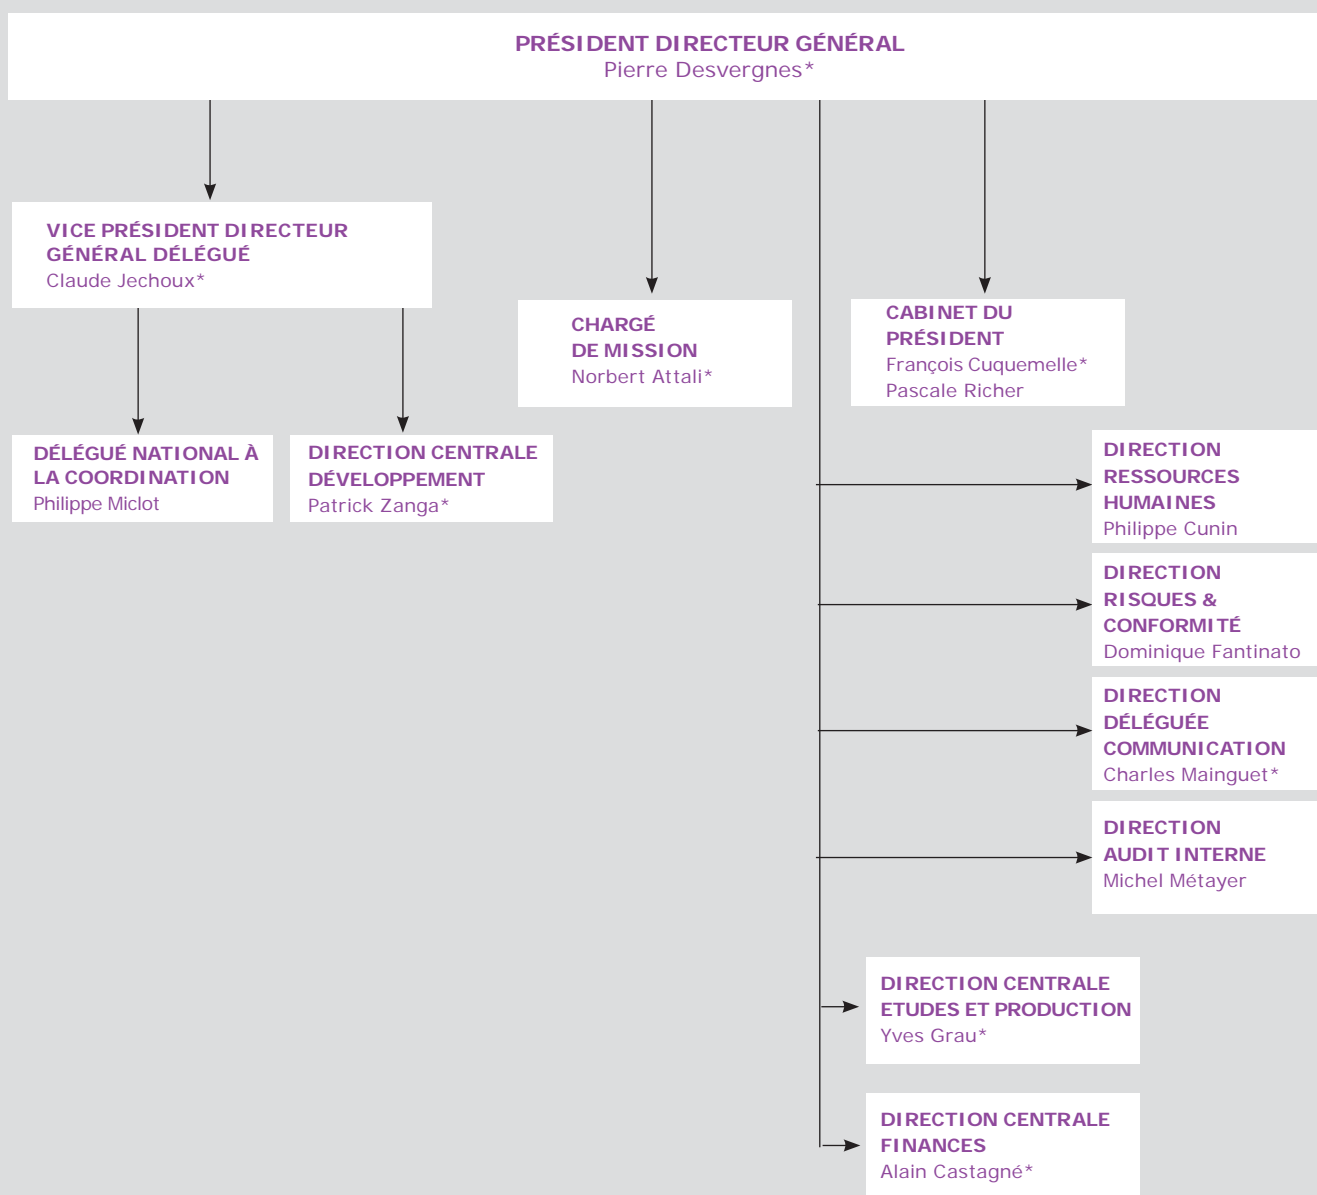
PRÉSIDENT DIRECTEUR GÉNÉRAL
Pierre Desvergnes*

VICE PRÉSIDENT DIRECTEUR GÉNÉRAL DÉLÉGUÉ
Claude Jechoux*

CHARGÉ DE MISSION
Norbert Attali*

CABINET DU PRÉSIDENT
François Cuquemelle*
Pascale Richer

DÉLÉGUÉ NATIONAL À LA COORDINATION
Philippe Miclot

DIRECTION CENTRALE DÉVELOPPEMENT
Patrick Zanga*

DIRECTION RESSOURCES HUMAINES
Philippe Cunin

DIRECTION RISQUES & CONFORMITÉ
Dominique Fantinato

DIRECTION DÉLÉGUÉE COMMUNICATION
Charles Mainguet*

DIRECTION AUDIT INTERNE
Michel Métayer

DIRECTION CENTRALE ETUDES ET PRODUCTION
Yves Grau*

DIRECTION CENTRALE FINANCES
Alain Castagné*